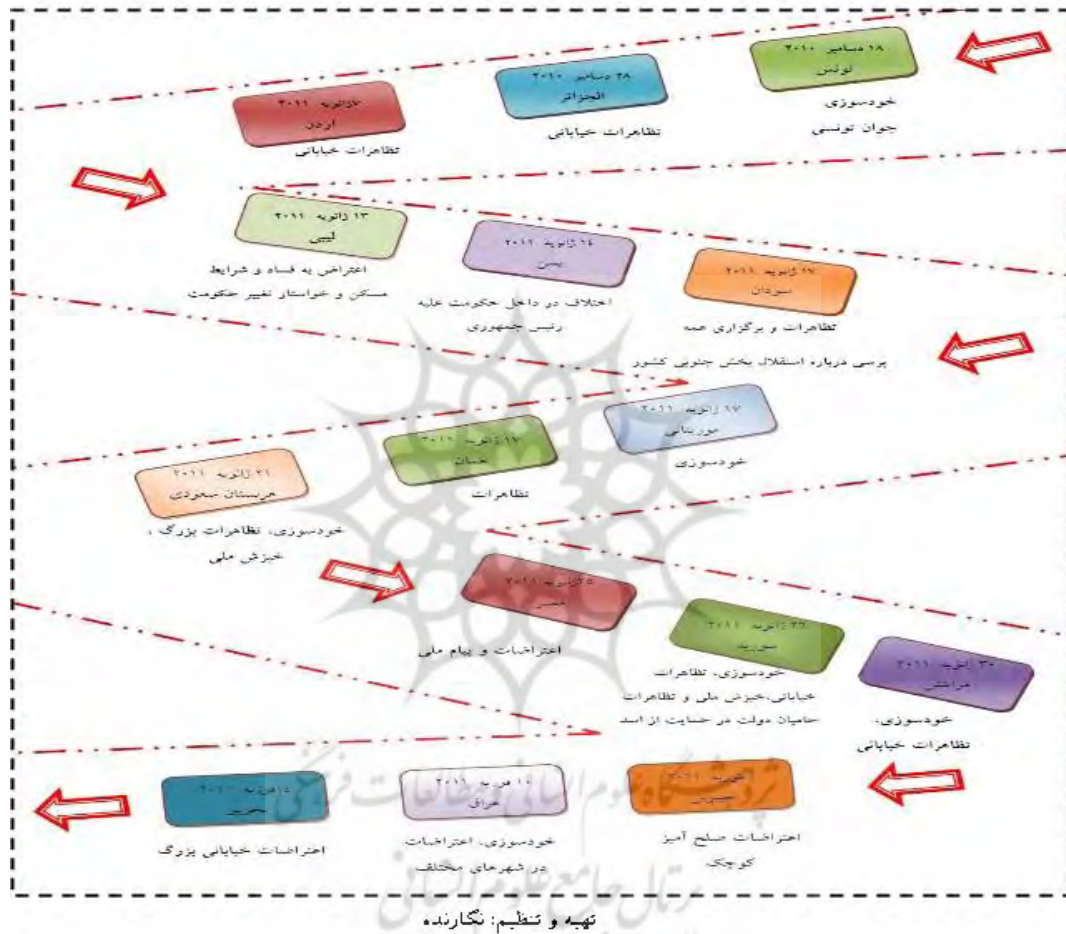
۱۸ دسامبر ۲۰۱۰
تونس
خودسوزی جوان تونسی

۲۸ دسامبر ۲۰۱۰
الجزایر
تظاهرات خیابانی

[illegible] ژانویه ۲۰۱۱
اردن
تظاهرات خیابانی

۱۷ ژانویه ۲۰۱۱
سودان
تظاهرات و برگزاری همه پرسی درباره استقلال بخش جنوبی کشور

۱۶ ژانویه ۲۰۱۱
یمن
اختلاف در داخل حکومت علیه رئیس جمهوری

۱۳ ژانویه ۲۰۱۱
لیبی
اعتراض به فساد و شرایط مسکن و خواستار تغییر حکومت

۱۷ ژانویه ۲۰۱۱
موریتانی
خودسوزی

۱۷ ژانویه ۲۰۱۱
عمان
تظاهرات

۲۱ ژانویه ۲۰۱۱
عربستان سعودی
خودسوزی، تظاهرات بزرگ، خیزش ملی

۲۵ ژانویه ۲۰۱۱
مصر
اعتراضات و قیام ملی

۲۶ ژانویه ۲۰۱۱
سوریه
خودسوزی، تظاهرات خیابانی،خیزش ملی و تظاهرات حامیان دولت در حمایت از اسد

۳۰ ژانویه ۲۰۱۱
مراکش
خودسوزی، تظاهرات خیابانی

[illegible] فوریه ۲۰۱۱
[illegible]
اعتراضات صلح آمیز کوچک

۱۰ فوریه ۲۰۱۱
عراق
خودسوزی، اعتراضات در شهرهای مختلف

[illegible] فوریه ۲۰۱۱
بحرین
اعتراضات خیابانی بزرگ

پژوهشگاه علوم انسانی و مطالعات فرهنگی
پرتال جامع علوم انسانی

تهیه و تنظیم: نگارنده